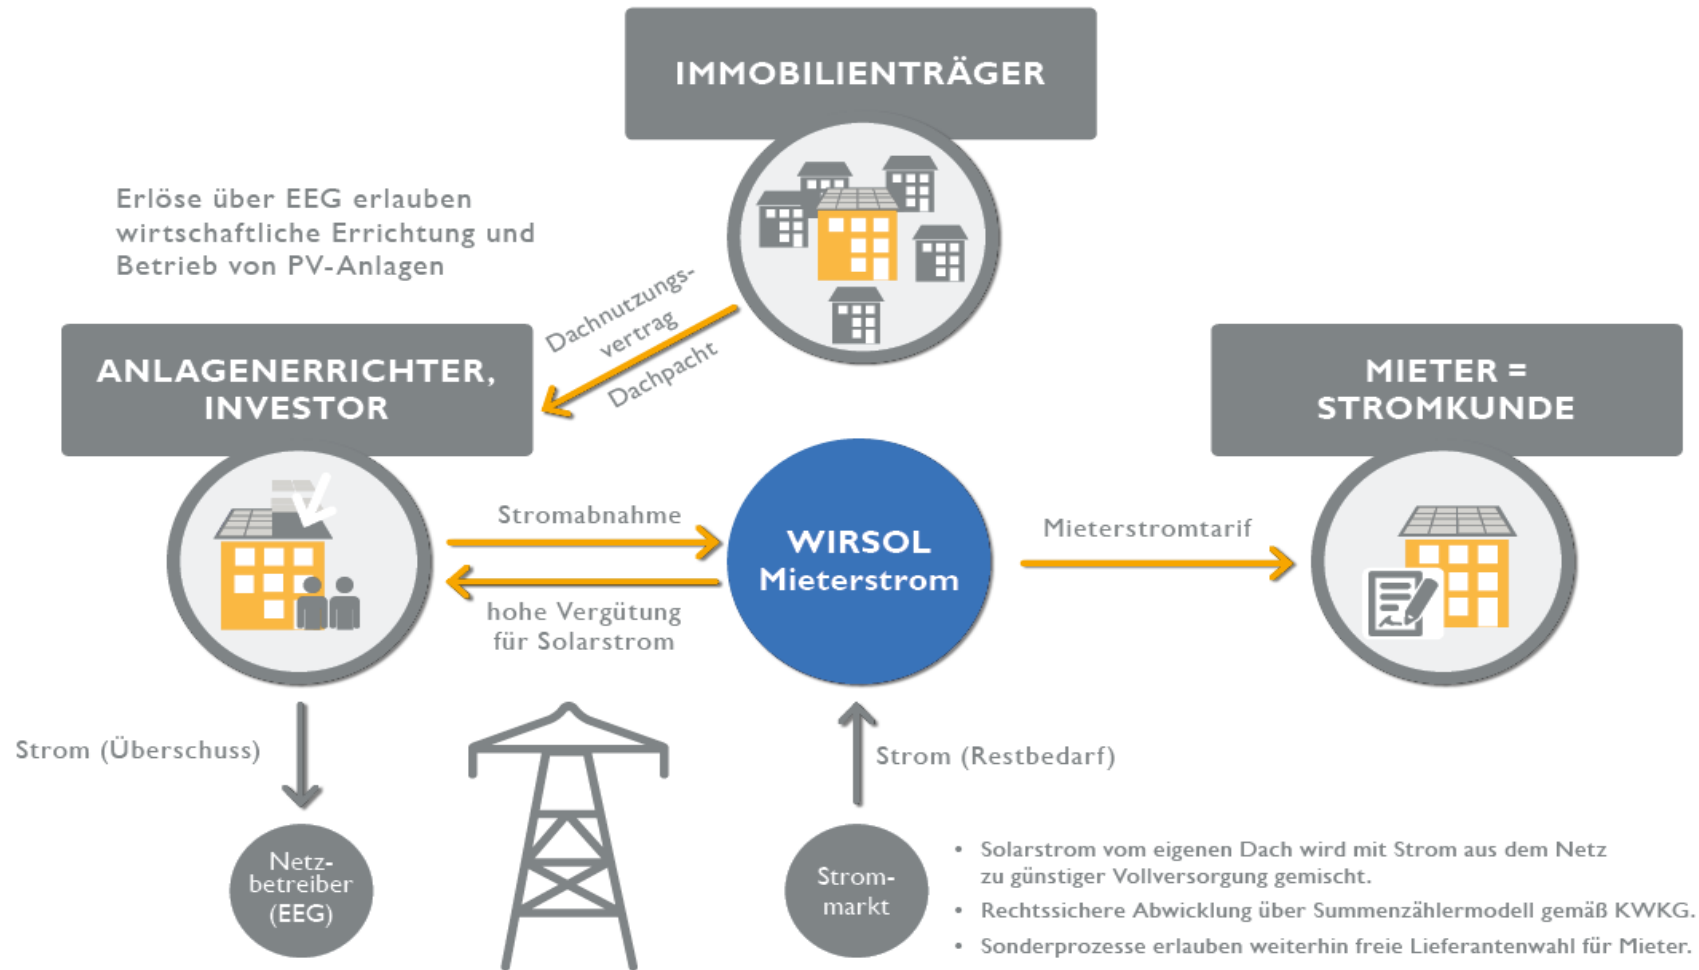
IMMOBILIENTRÄGER

Erlöse über EEG erlauben wirtschaftliche Errichtung und Betrieb von PV-Anlagen

Dachnutzungsvertrag
Dachpacht

ANLAGENERRICHTER, INVESTOR

MIETER = STROMKUNDE

Stromabnahme

hohe Vergütung für Solarstrom

WIRSOL Mieterstrom

Mieterstromtarif

Strom (Überschuss)

Strom (Restbedarf)

Netzbetreiber (EEG)

Strommarkt

• Solarstrom vom eigenen Dach wird mit Strom aus dem Netz zu günstiger Vollversorgung gemischt.
• Rechtssichere Abwicklung über Summenzählermodell gemäß KWKG.
• Sonderprozesse erlauben weiterhin freie Lieferantenwahl für Mieter.